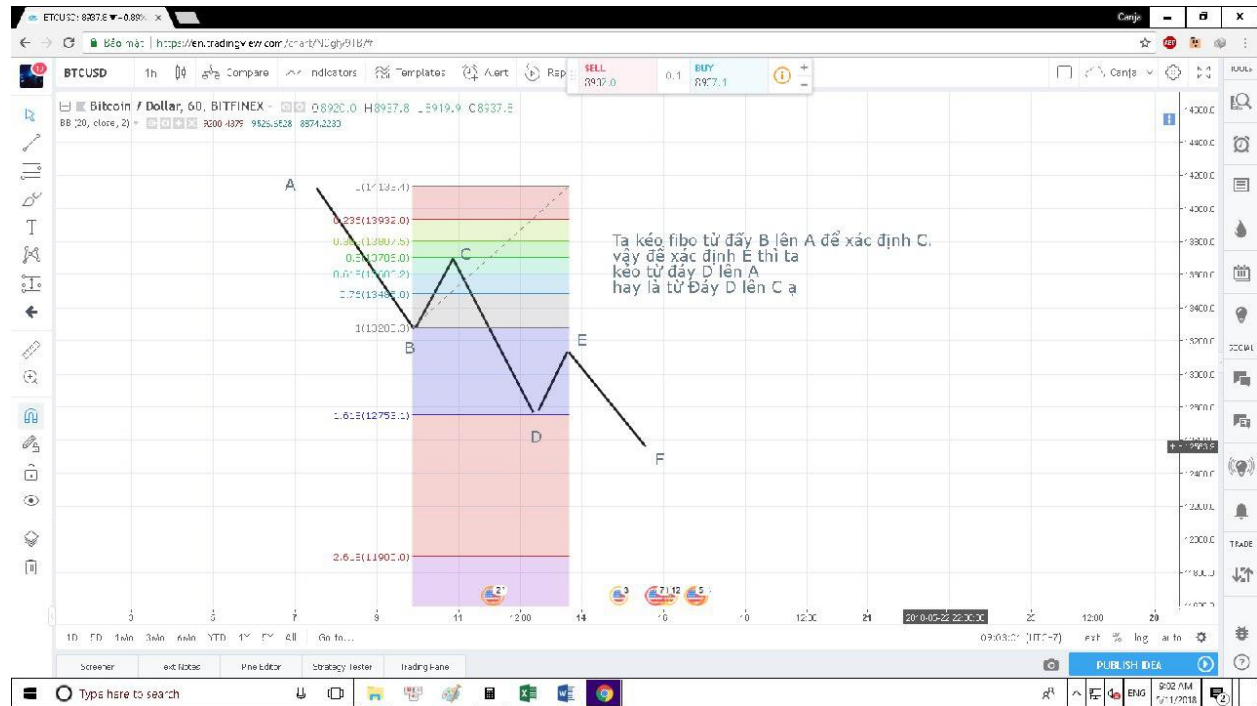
BTCUSD: 8937.8 ▼−0.89% ×

Bảo mật | https://en.tradingview.com/chart/NUgty9IB/#

BTCUSD 1h Compare Indicators Templates Alert Rep SELL 8932.0 0.1 BUY 8937.1

Bitcoin / Dollar, 60, BITFINEX O8920.0 H8937.8 L8919.9 C8937.8
BB (20, close, 2) 9200.4379 9825.5628 8574.2233

A
1(14135.4)
0.236(13932.0)
0.382(13807.5)
0.5(13705.0)
0.618(13602.8)
0.75(13485.0)
1(13202.0)
C
B
E
1.618(12753.1)
D
F
2.618(11902.0)

Ta kéo fibo từ đấy B lên A để xác định C.
vậy để xác định E thì ta
kéo từ đáy D lên A
hay là từ Đáy D lên C ạ

14400.0 14000.0 13800.0 13600.0 13400.0 13200.0 13000.0 12800.0 12400.0 12200.0 12000.0 11800.0

5 6 7 9 11 12:00 14 16 18 12:00 21 2018-05-22 22:00:00 22 12:00 26

1D 5D 1M 3M 6M YTD 1Y 5Y All Go to...
09:03:01 (UTC-7) ext % log auto

Screener Text Notes Pine Editor Strategy Tester Trading Panel
PUBLISH IDEA

Type here to search
ENG 9:02 AM 5/1/2018